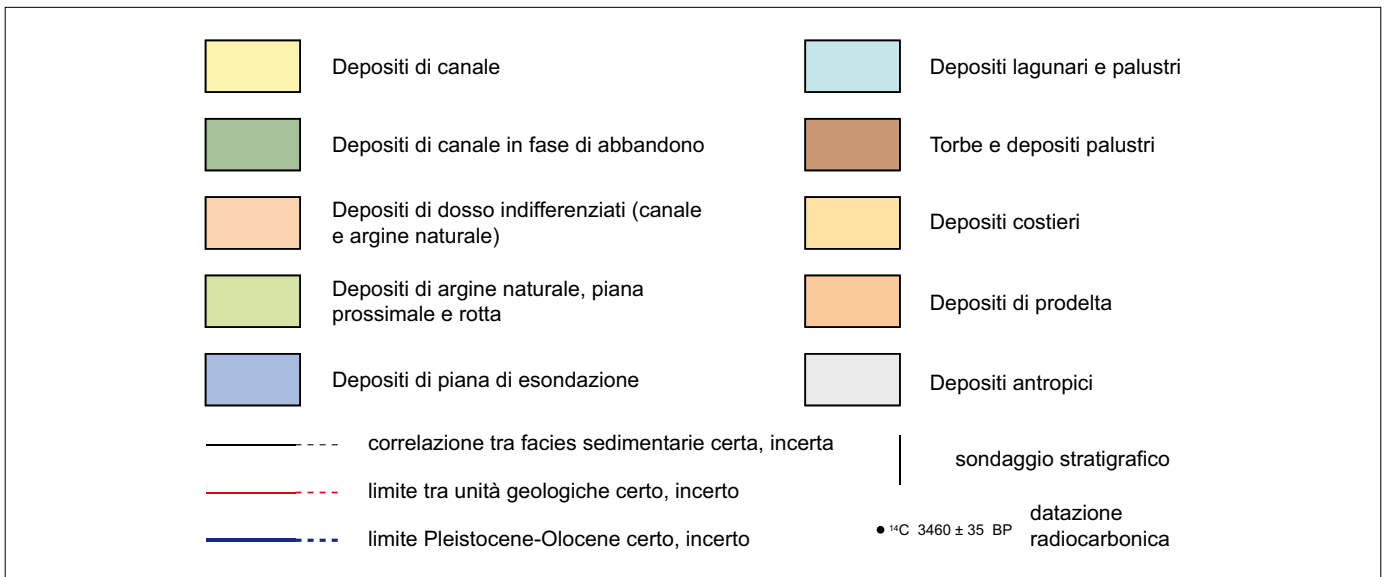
Depositi di canale

Depositi di canale in fase di abbandono

Depositi di dosso indifferenziati (canale e argine naturale)

Depositi di argine naturale, piana prossimale e rotta

Depositi di piana di esondazione

Depositi lagunari e palustri

Torbe e depositi palustri

Depositi costieri

Depositi di prodelta

Depositi antropici

correlazione tra facies sedimentarie certa, incerta

limite tra unità geologiche certo, incerto

limite Pleistocene-Olocene certo, incerto

sondaggio stratigrafico

$^{14}C$ 3460 ± 35 BP datazione radiocarbonica